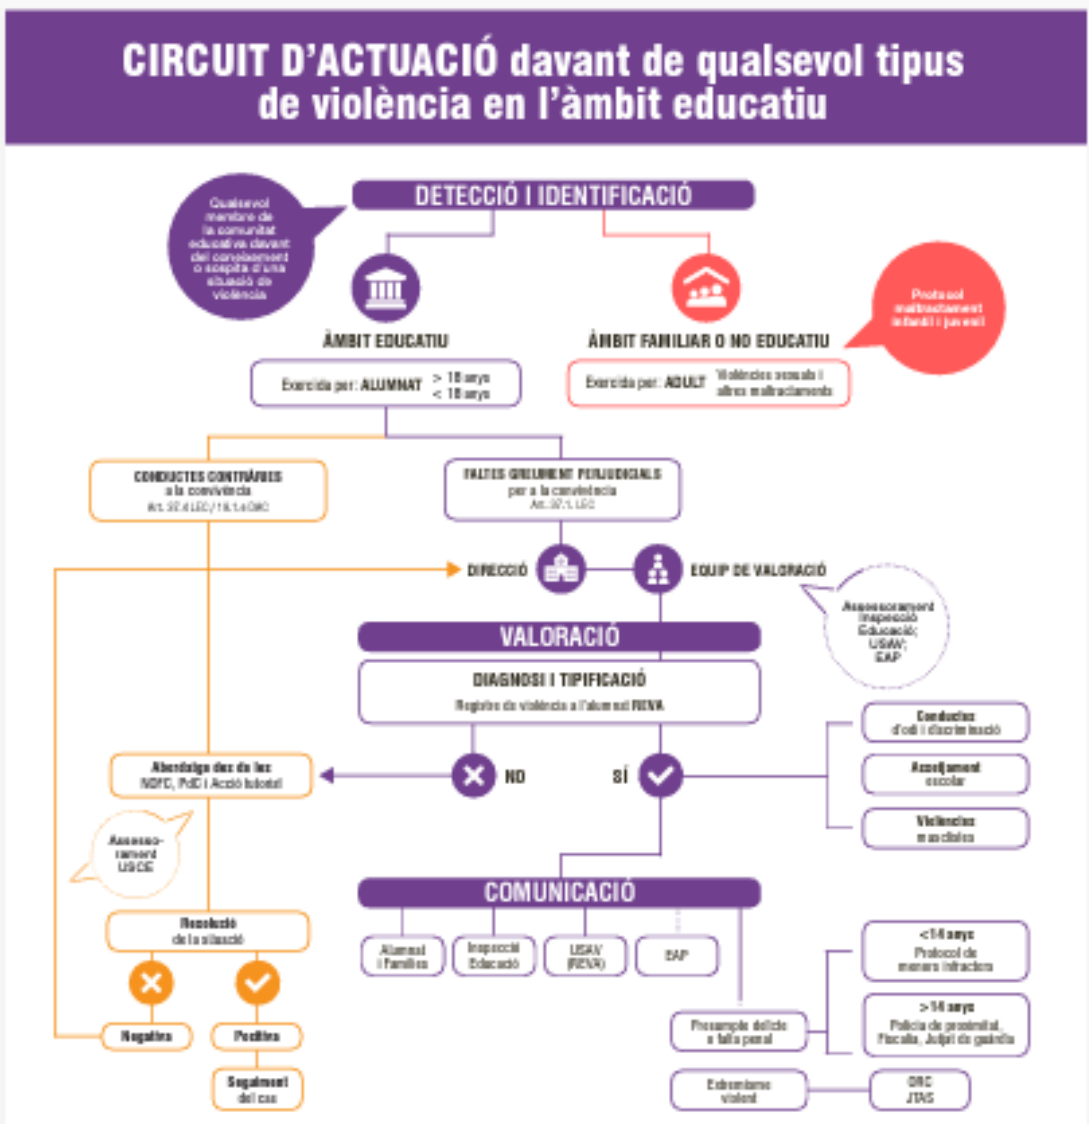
CIRCUIT D'ACTUACIÓ davant de qualsevol tipus de violència en l'àmbit educatiu

DETECCIÓ I IDENTIFICACIÓ

Qualsevol membre de la comunitat educativa davant del coneixement o sospita d'una situació de violència

ÀMBIT EDUCATIU

ÀMBIT FAMILIAR O NO EDUCATIU

Protocol maltractament infantil i juvenil

Exercida per: ALUMNAT > 18 anys < 18 anys

Exercida per: ADULT Violències sexuals i altres maltractaments

CONDUCTES CONTRÀRIES a la convivència Art. 37.4 LEC / 18.1.4 ORC

FALTES GREUMENT PERJUDICIALS per a la convivència Art. 37.1. LEC

DIRECCIÓ

EQUIP DE VALORACIÓ

Assessorament Inspecció Educació; USAV; EAP

VALORACIÓ

DIAGNOSI I TIPIFICACIÓ

Registre de violència a l'alumnat REVA

Abordatge des de les NOFC, PdC i Acció tutorial

NO

SÍ

Conductes d'odi i discriminació

Assetjament escolar

Violències masclistes

Assessorament USCE

COMUNICACIÓ

Alumnat i Famílies

Inspecció Educació

USAV (REVA)

EAP

Resolució de la situació

<14 anys Protocol de menors infractors

>14 anys Policia de proximitat, Fiscalia, Jutjat de guàrdia

Presumpte delicte o falta penal

Negativa

Positiva

Seguiment del cas

Extremisme violent

ORC JTAS